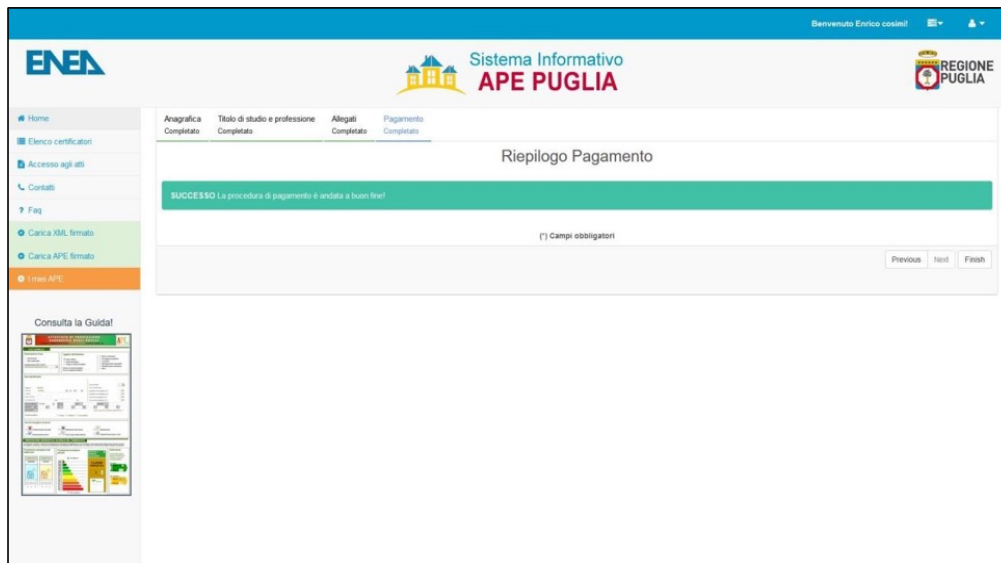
Benvenuto Enrico cosimi!

ENEA

Sistema Informativo
APE PUGLIA

REGIONE PUGLIA

Home
Elenco certificatori
Accesso agli atti
Contatti
Faq
Carica XML firmato
Carica APE firmato
Invio APE

Consulta la Guida!

Anagrafica
Completato

Titolo di studio e professione
Completato

Allegati
Completato

Pagamento
Completato

Riepilogo Pagamento

SUCCESSO La procedura di pagamento è andata a buon fine!

(*) Campi obbligatori

Previous
Next
Finish